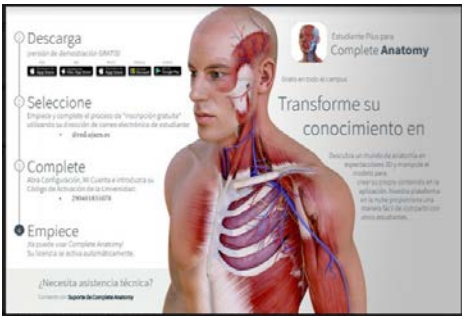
Descarga
versión de demostración GRATIS!

Seleccione
Empiece y complete el proceso de "inscripción gratuita" utilizando su dirección de correo electrónico de estudiante
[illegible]

Complete
Abra Configuración, Mi Cuenta e introduzca su Código de Activación de la Universidad:
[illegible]

Empiece
¡Ya puede usar Complete Anatomy! Su licencia se activa automáticamente.

¿Necesita asistencia técnica?
Contacte con Soporte de Complete Anatomy

Estudiante Plus para
Complete Anatomy

Gratis en todo el campus

Transforme su conocimiento en

Descubra un mundo de anatomía en especializaciones 3D y manipule el modelo para crear su propio contenido en la aplicación. Nuestra plataforma en la nube proporciona una manera fácil de compartir con otros estudiantes.